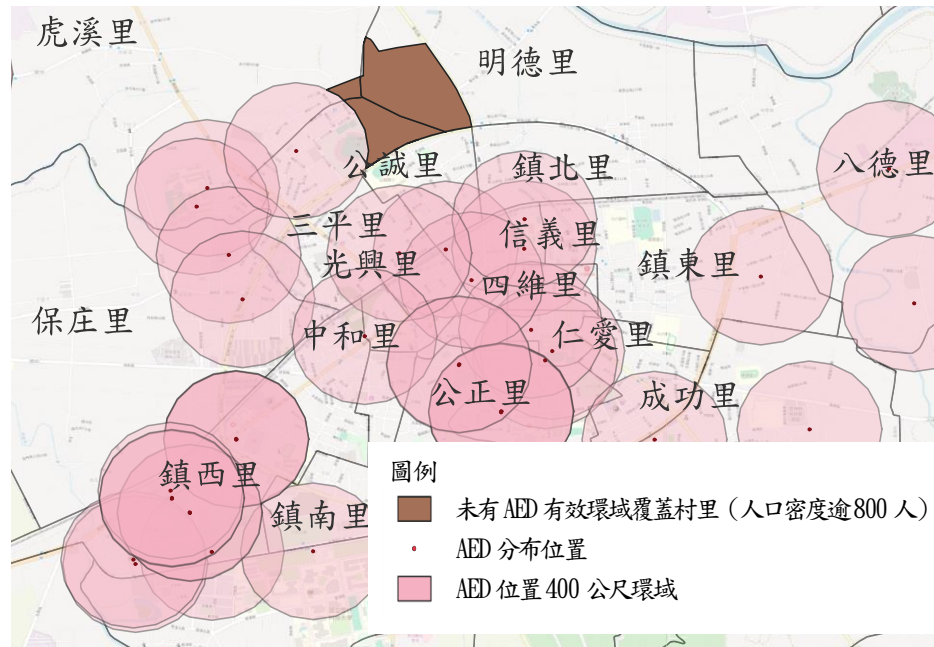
虎溪里
明德里
公誠里
鎮北里
八德里
三平里
信義里
光興里
鎮東里
四維里
保庄里
中和里
仁愛里
公正里
成功里
鎮西里
鎮南里

圖例
未有 AED 有效環域覆蓋村里（人口密度逾 800 人）
AED 分布位置
AED 位置 400 公尺環域